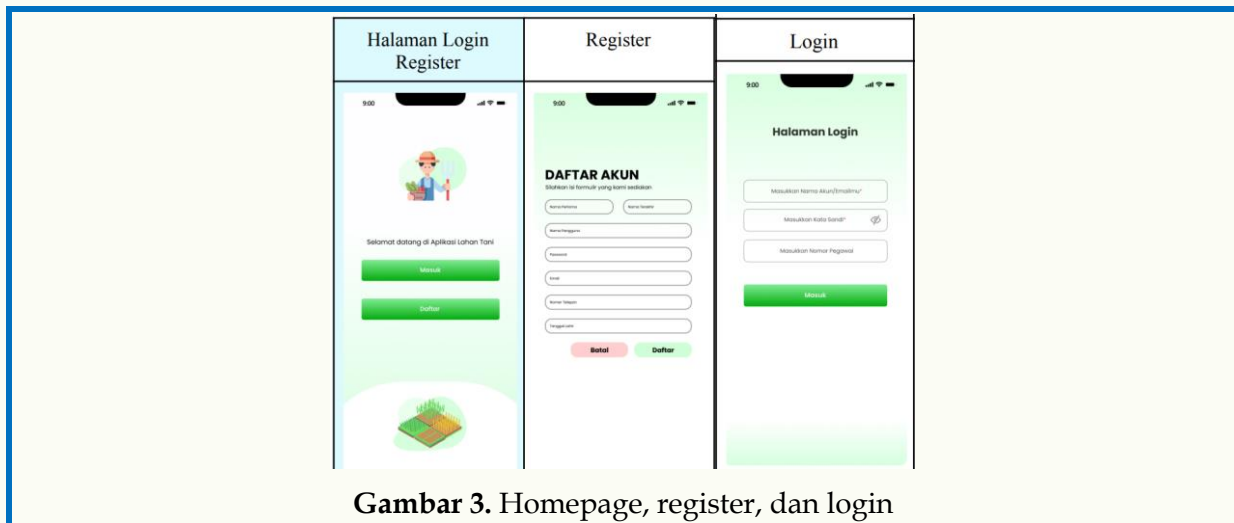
| Halaman Login Register | Register | Login |
|---|---|---|
| 9:00<br>Selamat datang di Aplikasi Lahan Tani<br>Masuk<br>Daftar | 9:00<br>DAFTAR AKUN<br>Silahkan isi formulir yang kami sediakan<br>Nama Pertama<br>Nama Terakhir<br>Nama Pengguna<br>Password<br>Email<br>Nomor Telepon<br>Tanggal Lahir<br>Batal<br>Daftar | 9:00<br>Halaman Login<br>Masukkan Nama Akun/Emailmu*<br>Masukkan Kata Sandi*<br>Masukkan Nomor Pegawai<br>Masuk |

**Gambar 3.** Homepage, register, dan login